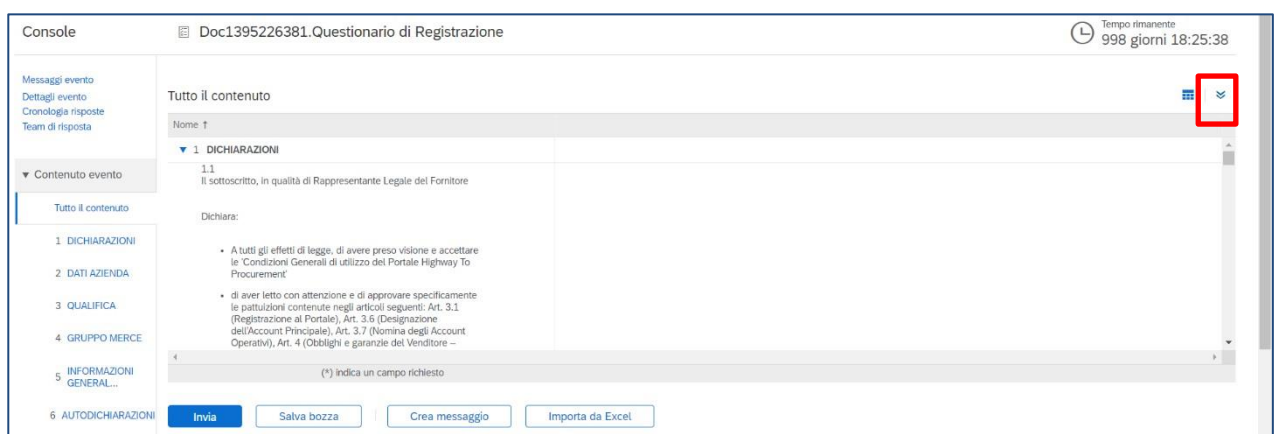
Console

Doc1395226381.Questionario di Registrazione

Tempo rimanente
998 giorni 18:25:38

Messaggi evento
Dettagli evento
Cronologia risposte
Team di risposta

▼ Contenuto evento

Tutto il contenuto

1 DICHIARAZIONI

2 DATI AZIENDA

3 QUALIFICA

4 GRUPPO MERCE

5 INFORMAZIONI GENERAL...

6 AUTODICHIARAZIONI

Tutto il contenuto

Nome ↑

▼ 1 DICHIARAZIONI

1.1
Il sottoscritto, in qualità di Rappresentante Legale del Fornitore

Dichiara:

• A tutti gli effetti di legge, di avere preso visione e accettare le 'Condizioni Generali di utilizzo del Portale Highway To Procurement'

• di aver letto con attenzione e di approvare specificamente le pattuizioni contenute negli articoli seguenti: Art. 3.1 (Registrazione al Portale), Art. 3.6 (Designazione dell'Account Principale), Art. 3.7 (Nomina degli Account Operativi), Art. 4 (Obblighi e garanzie del Venditore –

(*) indica un campo richiesto

Invia
Salva bozza
Crea messaggio
Importa da Excel